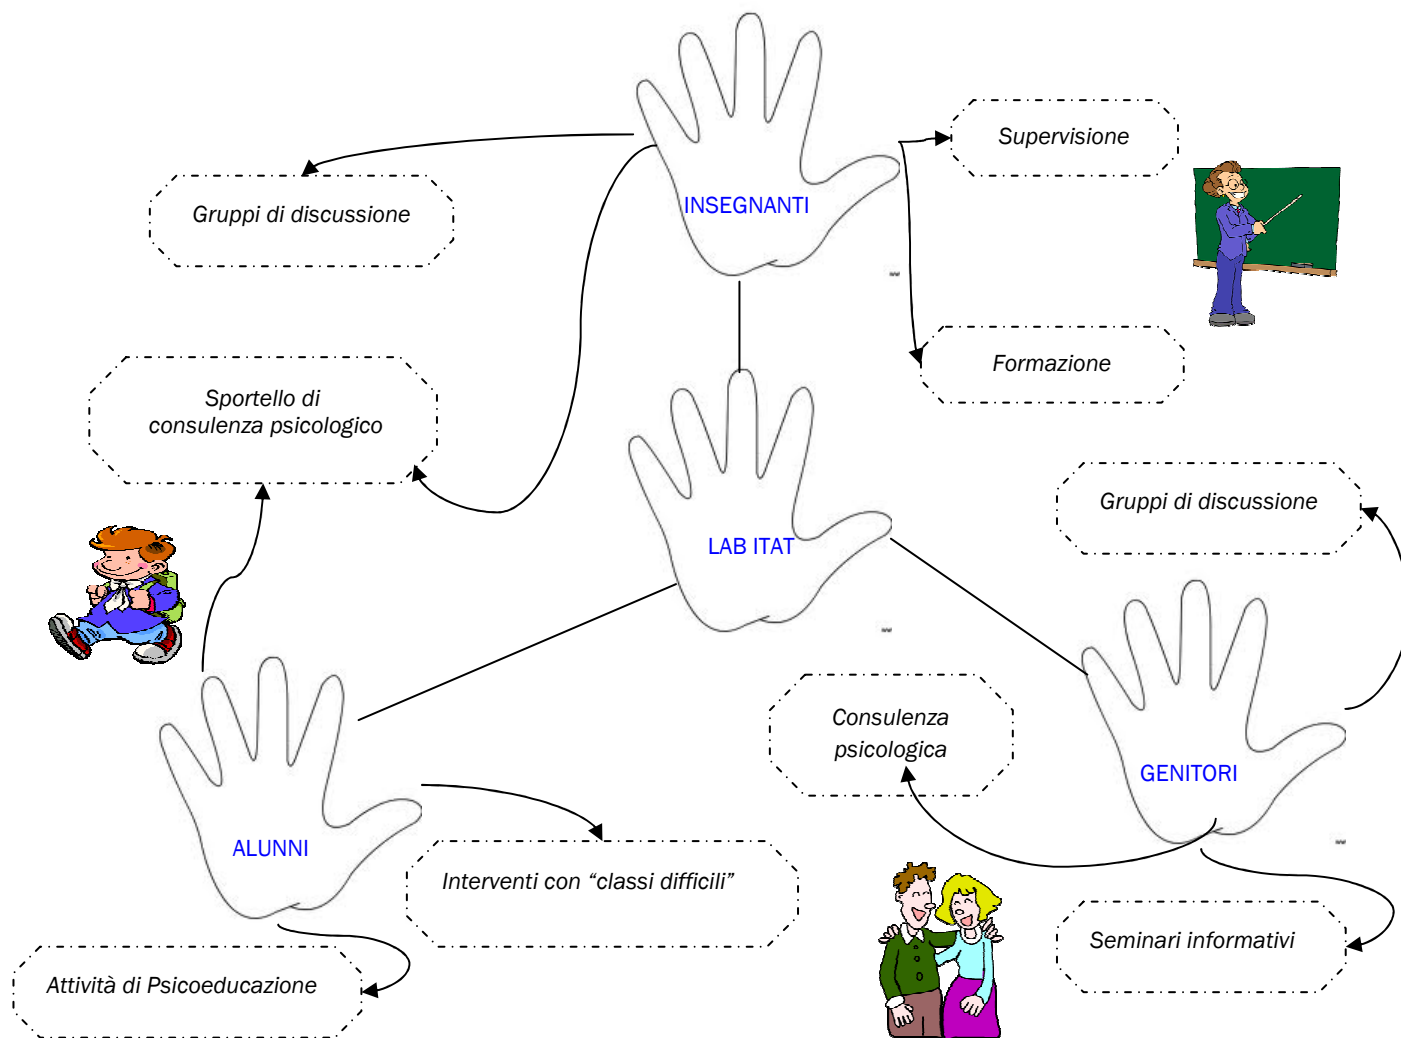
INSEGNANTI

Gruppi di discussione

Supervisione

Formazione

Sportello di consulenza psicologico

LAB ITAT

Gruppi di discussione

GENITORI

Consulenza psicologica

ALUNNI

Interventi con “classi difficili”

Attività di Psicoeducazione

Seminari informativi